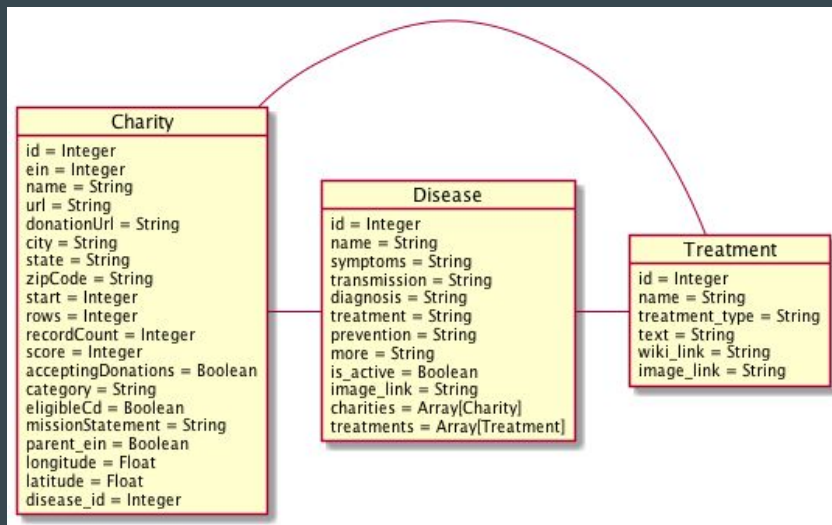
Charity
id = Integer
ein = Integer
name = String
url = String
donationUrl = String
city = String
state = String
zipCode = String
start = Integer
rows = Integer
recordCount = Integer
score = Integer
acceptingDonations = Boolean
category = String
eligibleCd = Boolean
missionStatement = String
parent_ein = Boolean
longitude = Float
latitude = Float
disease_id = Integer

Disease
id = Integer
name = String
symptoms = String
transmission = String
diagnosis = String
treatment = String
prevention = String
more = String
is_active = Boolean
image_link = String
charities = Array[Charity]
treatments = Array[Treatment]

Treatment
id = Integer
name = String
treatment_type = String
text = String
wiki_link = String
image_link = String